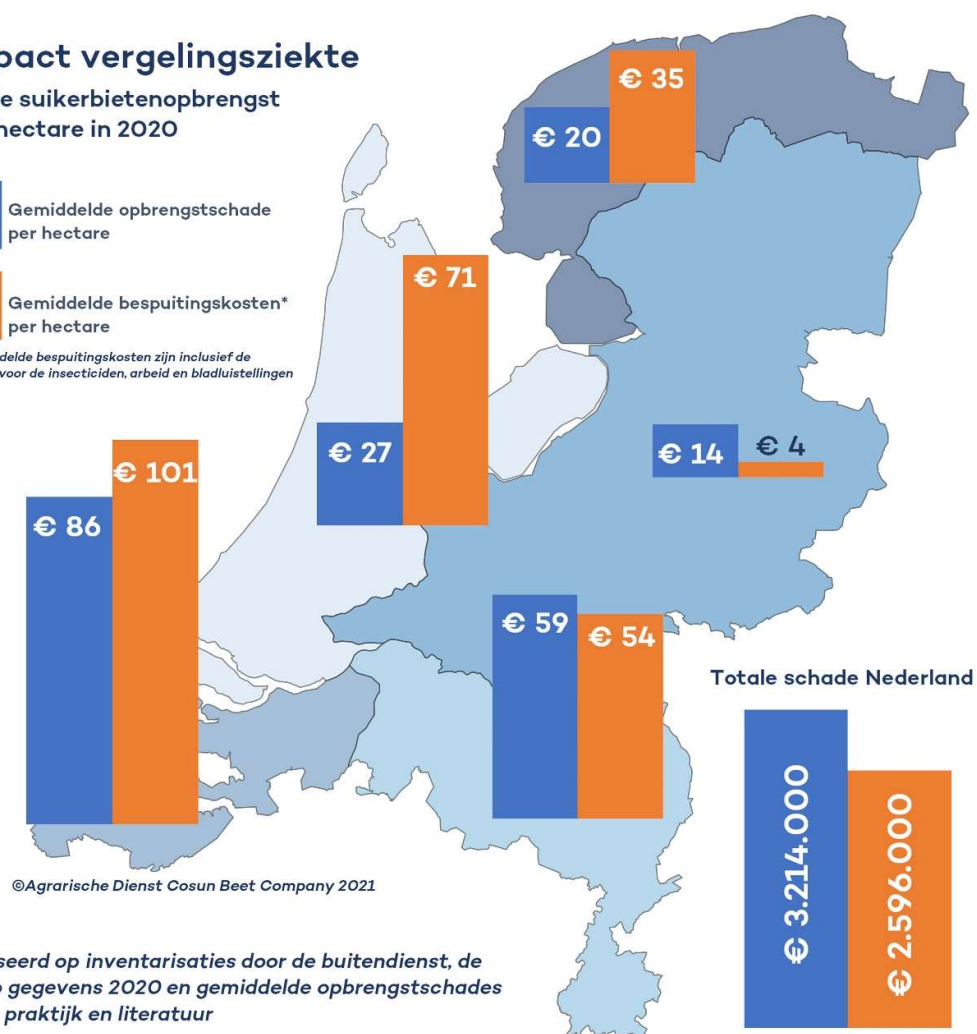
pact vergelingsziekte
e suikerbietenopbrengst
hectare in 2020

Gemiddelde opbrengstschade per hectare

Gemiddelde bespuitingskosten* per hectare

delde bespuitingskosten zijn inclusief de voor de insecticiden, arbeid en bladluistellingen

€ 20
€ 35

€ 27
€ 71

€ 14
€ 4

€ 86
€ 101

€ 59
€ 54

Totale schade Nederland

€ 3.214.000
€ 2.596.000

©Agrarische Dienst Cosun Beet Company 2021

seerd op inventarisaties door de buitendienst, de
gegevens 2020 en gemiddelde opbrengstschades
praktijk en literatuur